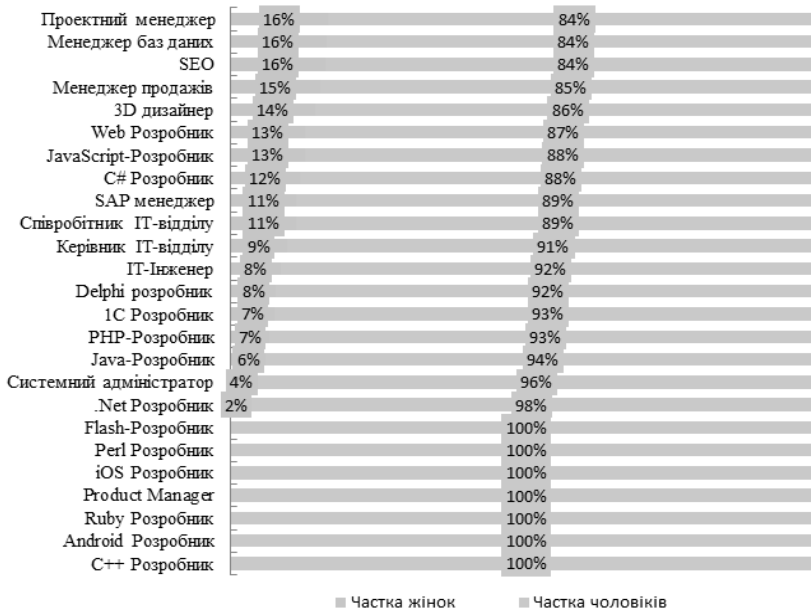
| | Частка жінок | Частка чоловіків |
|---|---|---|
| Проектний менеджер | 16% | 84% |
| Менеджер баз даних | 16% | 84% |
| SEO | 16% | 84% |
| Менеджер продажів | 15% | 85% |
| 3D дизайнер | 14% | 86% |
| Web Розробник | 13% | 87% |
| JavaScript-Розробник | 13% | 88% |
| C# Розробник | 12% | 88% |
| SAP менеджер | 11% | 89% |
| Співробітник IT-відділу | 11% | 89% |
| Керівник IT-відділу | 9% | 91% |
| IT-Інженер | 8% | 92% |
| Delphi розробник | 8% | 92% |
| 1C Розробник | 7% | 93% |
| PHP-Розробник | 7% | 93% |
| Java-Розробник | 6% | 94% |
| Системний адміністратор | 4% | 96% |
| .Net Розробник | 2% | 98% |
| Flash-Розробник | | 100% |
| Perl Розробник | | 100% |
| iOS Розробник | | 100% |
| Product Manager | | 100% |
| Ruby Розробник | | 100% |
| Android Розробник | | 100% |
| C++ Розробник | | 100% |

Частка жінок Частка чоловіків